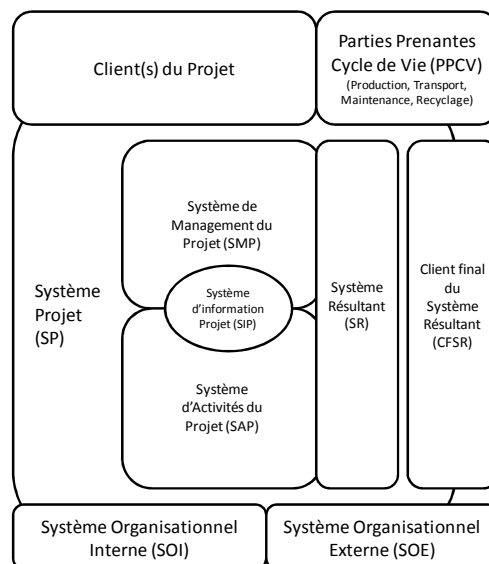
Client(s) du Projet

Parties Prenantes Cycle de Vie (PPCV)
(Production, Transport, Maintenance, Recyclage)

Système Projet (SP)

Système de Management du Projet (SMP)

Système d'information Projet (SIP)

Système d'Activités du Projet (SAP)

Système Résultant (SR)

Client final du Système Résultant (CFSR)

Système Organisationnel Interne (SOI)

Système Organisationnel Externe (SOE)